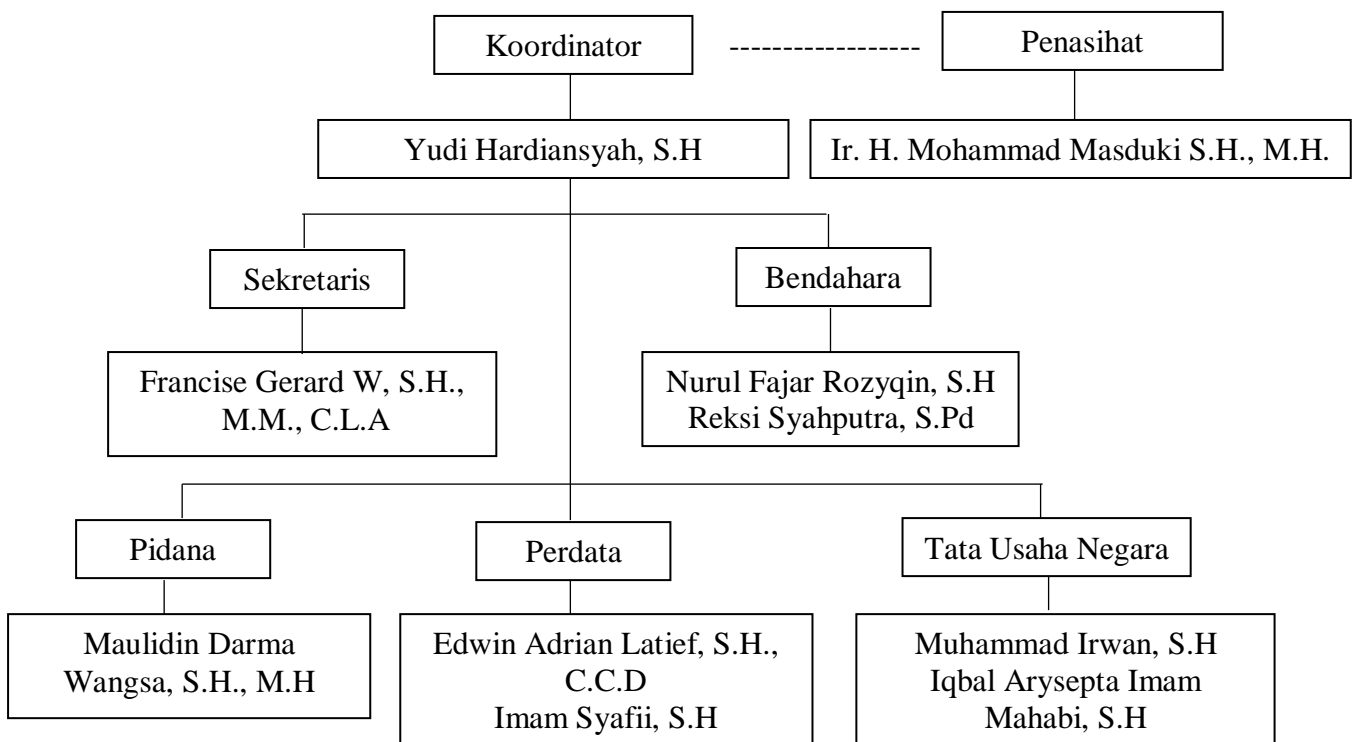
Koordinator

Penasihat

Yudi Hardiansyah, S.H

Ir. H. Mohammad Masduki S.H., M.H.

Sekretaris

Bendahara

Francise Gerard W, S.H., M.M., C.L.A

Nurul Fajar Rozyqin, S.H
Reksi Syahputra, S.Pd

Pidana

Perdata

Tata Usaha Negara

Maulidin Darma Wangsa, S.H., M.H

Edwin Adrian Latief, S.H., C.C.D
Imam Syafii, S.H

Muhammad Irwan, S.H
Iqbal Arysepta Imam Mahabi, S.H